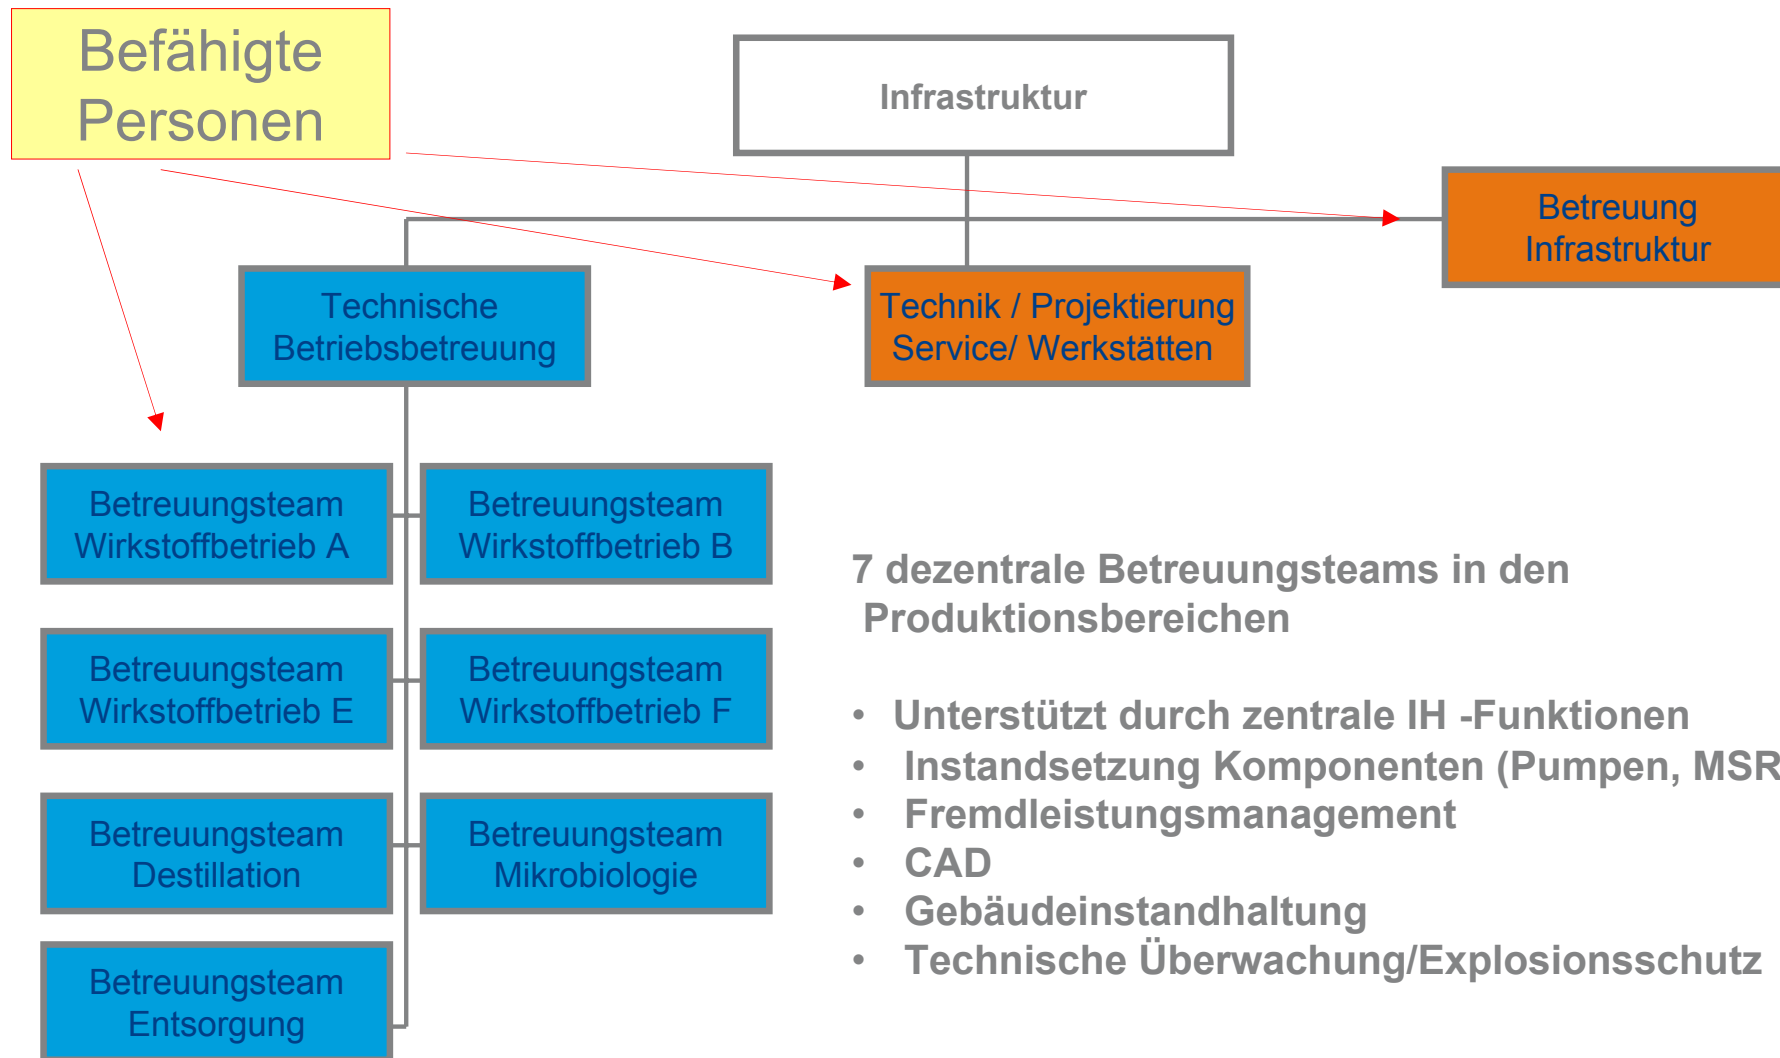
Befähigte Personen

Infrastruktur

Betreuung Infrastruktur

Technische Betriebsbetreuung

Technik / Projektierung Service/ Werkstätten

Betreuungsteam Wirkstoffbetrieb A

Betreuungsteam Wirkstoffbetrieb B

Betreuungsteam Wirkstoffbetrieb E

Betreuungsteam Wirkstoffbetrieb F

Betreuungsteam Destillation

Betreuungsteam Mikrobiologie

Betreuungsteam Entsorgung

7 dezentrale Betreuungsteams in den Produktionsbereichen

- Unterstützt durch zentrale IH -Funktionen
- Instandsetzung Komponenten (Pumpen, MSR
- Fremdleistungsmanagement
- CAD
- Gebäudeinstandhaltung
- Technische Überwachung/Explosionsschutz